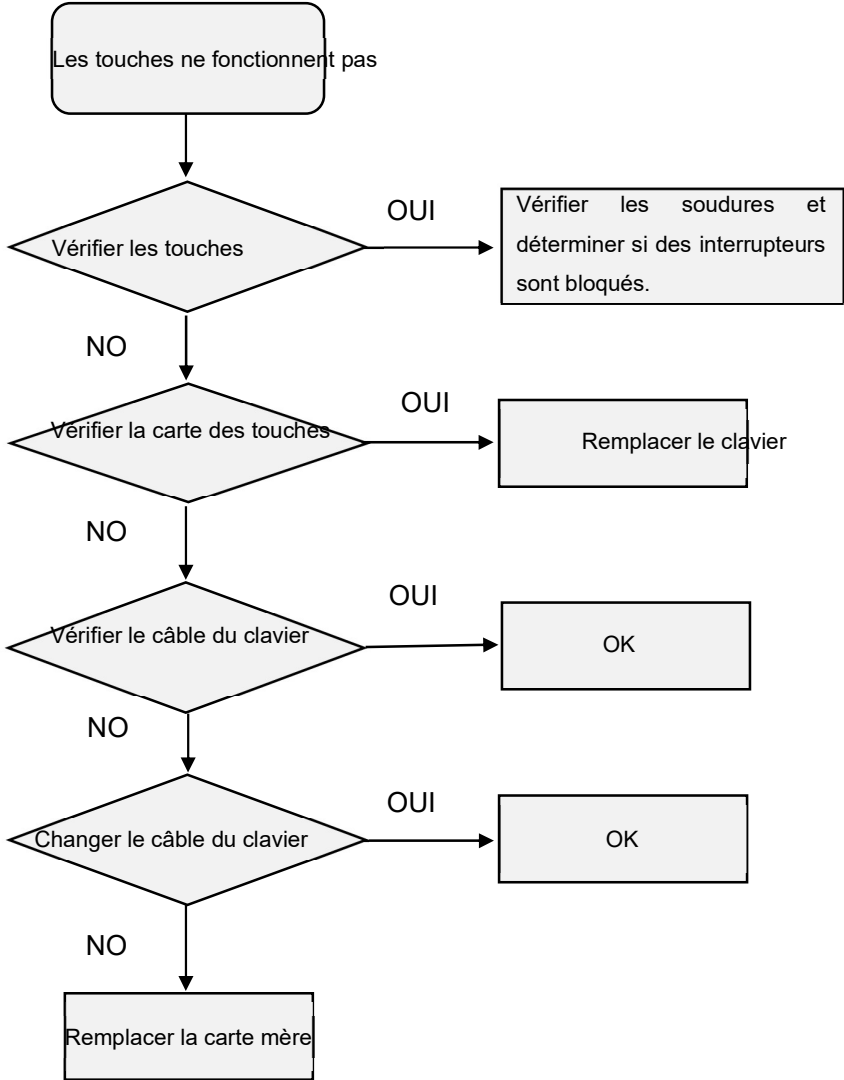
Les touches ne fonctionnent pas

Vérifier les touches

OUI

Vérifier les soudures et déterminer si des interrupteurs sont bloqués.

NO

Vérifier la carte des touches

OUI

Remplacer le clavier

NO

Vérifier le câble du clavier

OUI

OK

NO

Changer le câble du clavier

OUI

OK

NO

Remplacer la carte mère